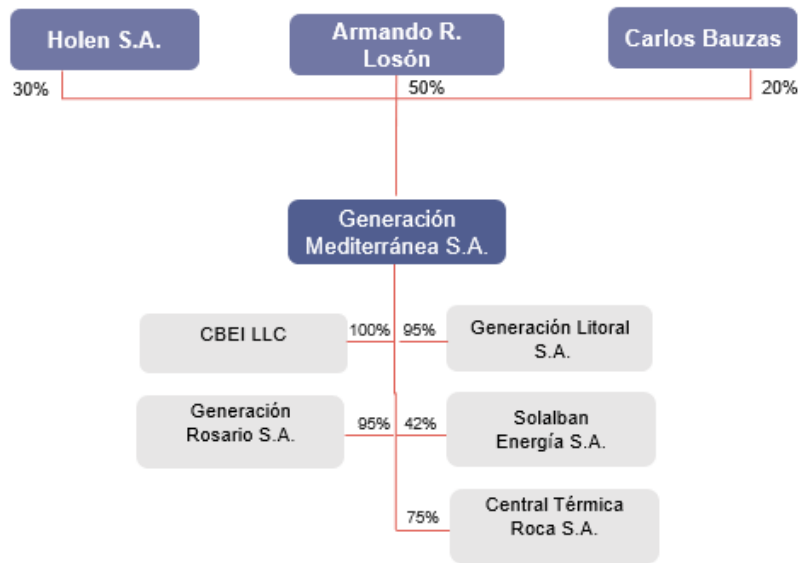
Holen S.A.

Armando R. Losón

Carlos Bauzas

30%

50%

20%

Generación Mediterránea S.A.

CBEI LLC

100%

95%

Generación Litoral S.A.

Generación Rosario S.A.

95%

42%

Solalban Energía S.A.

75%

Central Térmica Roca S.A.